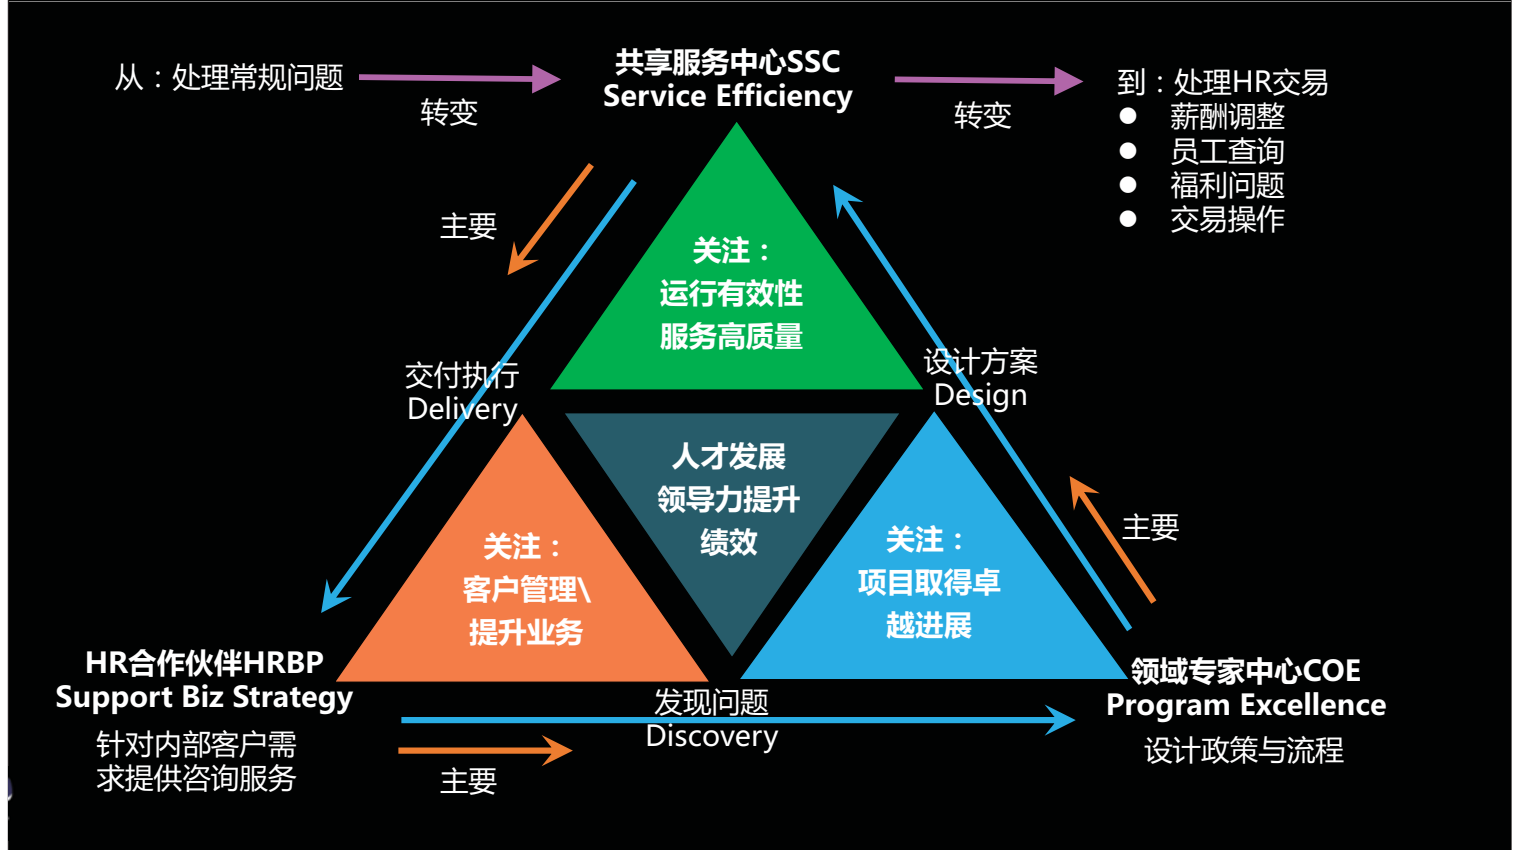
从：处理常规问题

转变

共享服务中心SSC
Service Efficiency

转变

到：处理HR交易
● 薪酬调整
● 员工查询
● 福利问题
● 交易操作

主要

关注：
运行有效性
服务高质量

交付执行
Delivery

设计方案
Design

人才发展
领导力提升
绩效

关注：
客户管理\
提升业务

关注：
项目取得卓越进展

主要

HR合作伙伴HRBP
Support Biz Strategy
针对内部客户需求提供咨询服务

发现问题
Discovery

主要

领域专家中心COE
Program Excellence
设计政策与流程